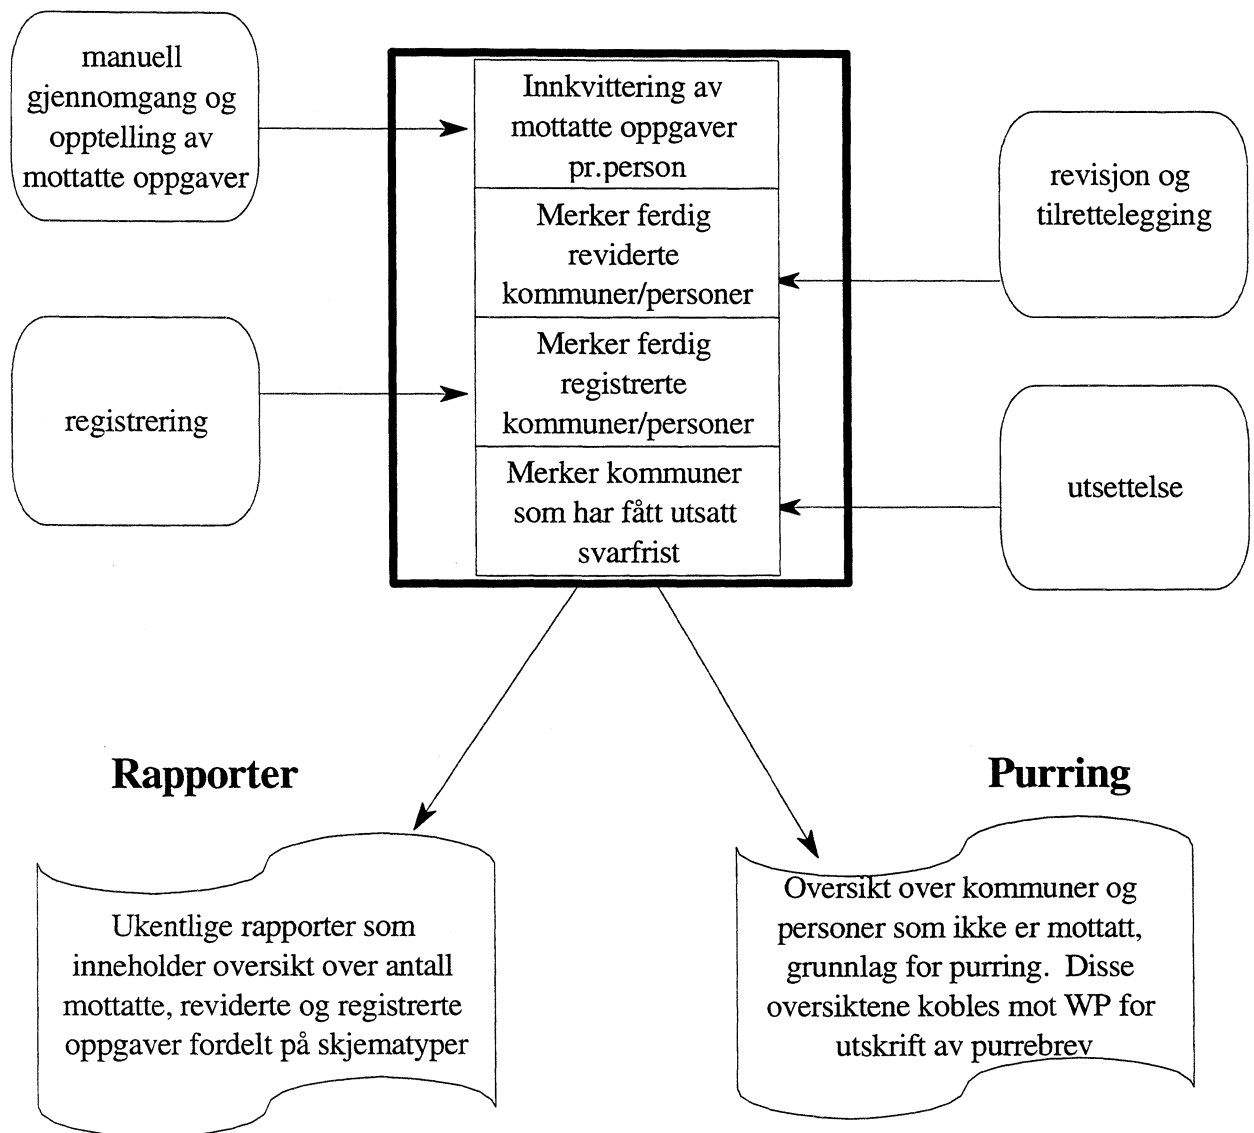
manuell gjennomgang og opptelling av mottatte oppgaver

Innkvittering av mottatte oppgaver pr.person

Merker ferdig reviderte kommuner/personer

Merker ferdig registrerte kommuner/personer

Merker kommuner som har fått utsatt svarfrist

revisjon og tilrettelegging

registrering

utsettelse

Rapporter

Ukentlige rapporter som inneholder oversikt over antall mottatte, reviderte og registrerte oppgaver fordelt på skjematyper

Purring

Oversikt over kommuner og personer som ikke er mottatt, grunnlag for purring. Disse oversiktene kobles mot WP for utskrift av purrebrev